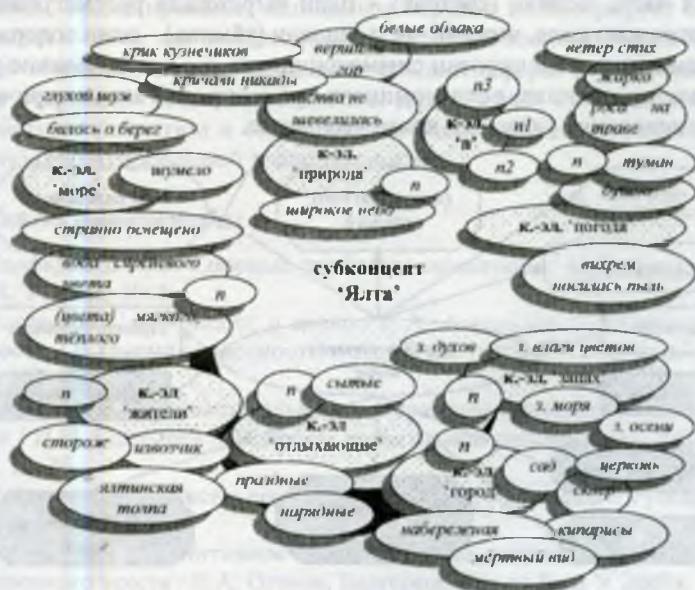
белые облака
крик кузнечиков
верши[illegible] гор
кричали цикады
ветер стих
жарко
глухой шум
билось о берег
листва не шевелилась
п3
роса на траве
к.-эл. "в"
п1
п2
к.-эл. 'море'
шумело
к.-эл. 'природа'
п
п
туман
буря
широкое небо
странно освещено
к.-эл. 'погода'
вода сиреневого цвета
субконцепт 'Ялта'
вихрем носилась пыль
п
(цвета) мягкий нежный
з. духов
з. влаги цветов
п
к.-эл. 'жители'
п
сытые
к.-эл. 'запах'
п
з. моря
к.-эл. 'отдыхающие'
з. осени
сторож
извозчик
п
сад
церковь
праздные
к.-эл. 'город'
сквер
ялтинская толпа
нарядные
набережная
кипарисы
мёртвый вид